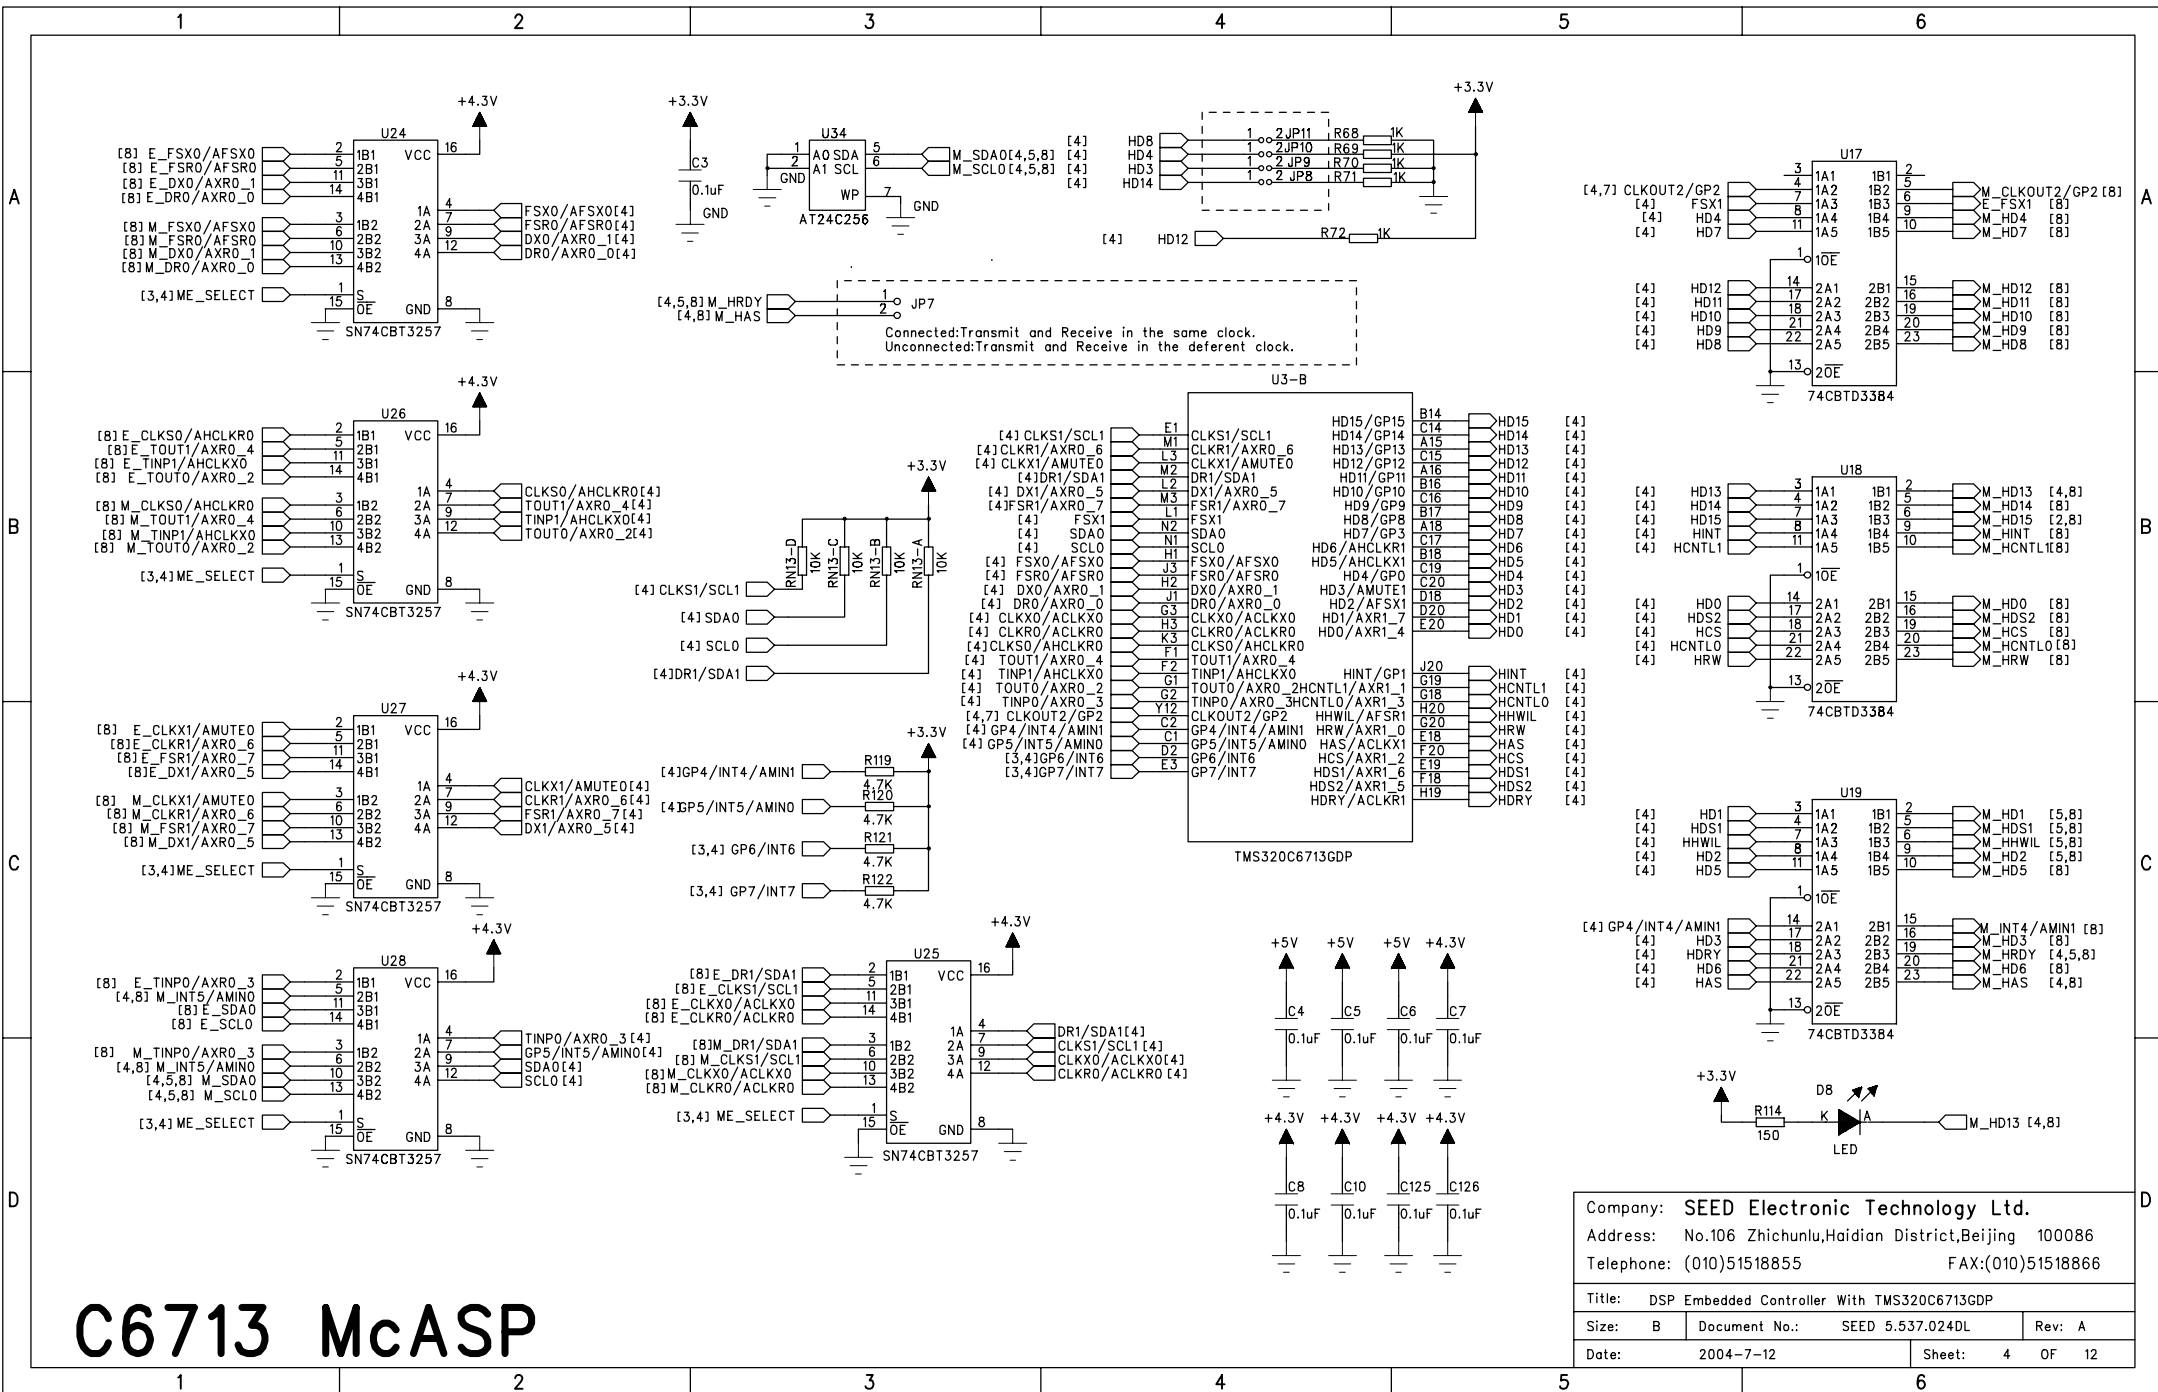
1 2 3 4 5 6

A

+4.3V
U24
[8] E_FSX0/AFSX0 2 1B1 VCC 16
[8] E_FSR0/AFSR0 5 2B1
[8] E_DX0/AXR0_1 11 3B1
[8] E_DR0/AXR0_0 14 4B1
1A 4 FSX0/AFSX0[4]
2A 7 FSR0/AFSR0[4]
3A 9 DX0/AXR0_1[4]
4A 12 DR0/AXR0_0[4]
[8] M_FSX0/AFSX0 3 1B2
[8] M_FSR0/AFSR0 6 2B2
[8] M_DX0/AXR0_1 10 3B2
[8] M_DR0/AXR0_0 13 4B2
[3,4] ME_SELECT 1 S
15 OE GND 8
SN74CBT3257

+3.3V
C3
0.1uF
GND
U34
1 A0 SDA 5 M_SDA0[4,5,8]
2 A1 SCL 6 M_SCL0[4,5,8]
GND
WP 7 GND
AT24C256

[4] HD8 1 2 JP11 R68 1K
[4] HD4 1 2 JP10 R69 1K
[4] HD3 1 2 JP9 R70 1K
[4] HD14 1 2 JP8 R71 1K
+3.3V
[4] HD12 R72 1K

[4,5,8] M_HRDY 1
[4,8] M_HAS 2 JP7
Connected:Transmit and Receive in the same clock.
Unconnected:Transmit and Receive in the deferent clock.

U17
3 1A1 1B1 2
[4,7] CLKOUT2/GP2 4 1A2 1B2 5 M_CLKOUT2/GP2 [8]
[4] FSX1 7 1A3 1B3 6 E_FSX1 [8]
[4] HD4 8 1A4 1B4 9 M_HD4 [8]
[4] HD7 11 1A5 1B5 10 M_HD7 [8]
1 1OE
[4] HD12 14 2A1 2B1 15 M_HD12 [8]
[4] HD11 17 2A2 2B2 16 M_HD11 [8]
[4] HD10 18 2A3 2B3 19 M_HD10 [8]
[4] HD9 21 2A4 2B4 20 M_HD9 [8]
[4] HD8 22 2A5 2B5 23 M_HD8 [8]
13 2OE
74CBTD3384

B

+4.3V
U26
[8] E_CLKS0/AHCLKR0 2 1B1 VCC 16
[8] E_TOUT1/AXR0_4 5 2B1
[8] E_TINP1/AHCLKX0 11 3B1
[8] E_TOUT0/AXR0_2 14 4B1
1A 4 CLKS0/AHCLKR0[4]
2A 7 TOUT1/AXR0_4[4]
3A 9 TINP1/AHCLKX0[4]
4A 12 TOUT0/AXR0_2[4]
[8] M_CLKS0/AHCLKR0 3 1B2
[8] M_TOUT1/AXR0_4 6 2B2
[8] M_TINP1/AHCLKX0 10 3B2
[8] M_TOUT0/AXR0_2 13 4B2
[3,4] ME_SELECT 1 S
15 OE GND 8
SN74CBT3257

+3.3V
RN13-D 10K RN13-C 10K RN13-B 10K RN13-A 10K
[4] CLKS1/SCL1
[4] SDA0
[4] SCL0
[4]DR1/SDA1

U3-B
[4] CLKS1/SCL1 E1 CLKS1/SCL1
[4] CLKR1/AXR0_6 M1 CLKR1/AXR0_6
[4] CLKX1/AMUTE0 L3 CLKX1/AMUTE0
[4]DR1/SDA1 M2 DR1/SDA1
[4] DX1/AXR0_5 L2 DX1/AXR0_5
[4]FSR1/AXR0_7 M3 FSR1/AXR0_7
[4] FSX1 L1 FSX1
[4] SDA0 N2 SDA0
[4] SCL0 N1 SCL0
[4] FSX0/AFSX0 H1 FSX0/AFSX0
[4] FSR0/AFSR0 J3 FSR0/AFSR0
[4] DX0/AXR0_1 H2 DX0/AXR0_1
[4] DR0/AXR0_0 J1 DR0/AXR0_0
[4] CLKX0/ACLKX0 G3 CLKX0/ACLKX0
[4] CLKR0/ACLKR0 H3 CLKR0/ACLKR0
[4]CLKS0/AHCLKR0 K3 CLKS0/AHCLKR0
[4] TOUT1/AXR0_4 F1 TOUT1/AXR0_4
[4] TINP1/AHCLKX0 F2 TINP1/AHCLKX0
[4] TOUT0/AXR0_2 G1 TOUT0/AXR0_2
[4] TINP0/AXR0_3 G2 TINP0/AXR0_3
[4,7] CLKOUT2/GP2 Y12 CLKOUT2/GP2
[4] GP4/INT4/AMIN1 C2 GP4/INT4/AMIN1
[4] GP5/INT5/AMIN0 C1 GP5/INT5/AMIN0
[3,4]GP6/INT6 D2 GP6/INT6
[3,4]GP7/INT7 E3 GP7/INT7
HD15/GP15 B14 HD15 [4]
HD14/GP14 C14 HD14 [4]
HD13/GP13 A15 HD13 [4]
HD12/GP12 C15 HD12 [4]
HD11/GP11 A16 HD11 [4]
HD10/GP10 B16 HD10 [4]
HD9/GP9 C16 HD9 [4]
HD8/GP8 B17 HD8 [4]
HD7/GP3 A18 HD7 [4]
HD6/AHCLKR1 C17 HD6 [4]
HD5/AHCLKX1 B18 HD5 [4]
HD4/GP0 C19 HD4 [4]
HD3/AMUTE1 C20 HD3 [4]
HD2/AFSX1 D18 HD2 [4]
HD1/AXR1_7 D20 HD1 [4]
HD0/AXR1_4 E20 HD0 [4]
HINT/GP1 J20 HINT [4]
HCNTL1/AXR1_1 G19 HCNTL1 [4]
HCNTL0/AXR1_3 G18 HCNTL0 [4]
HHWIL/AFSR1 H20 HHWIL [4]
HRW/AXR1_0 G20 HRW [4]
HAS/ACLKX1 E18 HAS [4]
HCS/AXR1_2 F20 HCS [4]
HDS1/AXR1_6 E19 HDS1 [4]
HDS2/AXR1_5 F18 HDS2 [4]
HDRY/ACLKR1 H19 HDRY [4]
TMS320C6713GDP

U18
[4] HD13 3 1A1 1B1 2 M_HD13 [4,8]
[4] HD14 4 1A2 1B2 5 M_HD14 [8]
[4] HD15 7 1A3 1B3 6 M_HD15 [2,8]
[4] HINT 8 1A4 1B4 9 M_HINT [8]
[4] HCNTL1 11 1A5 1B5 10 M_HCNTL1[8]
1 1OE
[4] HD0 14 2A1 2B1 15 M_HD0 [8]
[4] HDS2 17 2A2 2B2 16 M_HDS2 [8]
[4] HCS 18 2A3 2B3 19 M_HCS [8]
[4] HCNTL0 21 2A4 2B4 20 M_HCNTL0[8]
[4] HRW 22 2A5 2B5 23 M_HRW [8]
13 2OE
74CBTD3384

C

+4.3V
U27
[8] E_CLKX1/AMUTE0 2 1B1 VCC 16
[8] E_CLKR1/AXR0_6 5 2B1
[8] E_FSR1/AXR0_7 11 3B1
[8] E_DX1/AXR0_5 14 4B1
1A 4 CLKX1/AMUTE0[4]
2A 7 CLKR1/AXR0_6[4]
3A 9 FSR1/AXR0_7[4]
4A 12 DX1/AXR0_5[4]
[8] M_CLKX1/AMUTE0 3 1B2
[8] M_CLKR1/AXR0_6 6 2B2
[8] M_FSR1/AXR0_7 10 3B2
[8] M_DX1/AXR0_5 13 4B2
[3,4] ME_SELECT 1 S
15 OE GND 8
SN74CBT3257

+3.3V
[4]GP4/INT4/AMIN1 R119 4.7K
[4]GP5/INT5/AMIN0 R120 4.7K
[3,4] GP6/INT6 R121 4.7K
[3,4] GP7/INT7 R122 4.7K

U19
[4] HD1 3 1A1 1B1 2 M_HD1 [5,8]
[4] HDS1 4 1A2 1B2 5 M_HDS1 [5,8]
[4] HHWIL 7 1A3 1B3 6 M_HHWIL [5,8]
[4] HD2 8 1A4 1B4 9 M_HD2 [5,8]
[4] HD5 11 1A5 1B5 10 M_HD5 [8]
1 1OE
[4] GP4/INT4/AMIN1 14 2A1 2B1 15 M_INT4/AMIN1 [8]
[4] HD3 17 2A2 2B2 16 M_HD3 [8]
[4] HDRY 18 2A3 2B3 19 M_HRDY [4,5,8]
[4] HD6 21 2A4 2B4 20 M_HD6 [8]
[4] HAS 22 2A5 2B5 23 M_HAS [4,8]
13 2OE
74CBTD3384

+4.3V
U28
[8] E_TINP0/AXR0_3 2 1B1 VCC 16
[4,8] M_INT5/AMIN0 5 2B1
[8] E_SDA0 11 3B1
[8] E_SCL0 14 4B1
1A 4 TINP0/AXR0_3[4]
2A 7 GP5/INT5/AMIN0[4]
3A 9 SDA0[4]
4A 12 SCL0[4]
[8] M_TINP0/AXR0_3 3 1B2
[4,8] M_INT5/AMIN0 6 2B2
[4,5,8] M_SDA0 10 3B2
[4,5,8] M_SCL0 13 4B2
[3,4] ME_SELECT 1 S
15 OE GND 8
SN74CBT3257

+4.3V
U25
[8] E_DR1/SDA1 2 1B1 VCC 16
[8] E_CLKS1/SCL1 5 2B1
[8] E_CLKX0/ACLKX0 11 3B1
[8] E_CLKR0/ACLKR0 14 4B1
1A 4 DR1/SDA1[4]
2A 7 CLKS1/SCL1[4]
3A 9 CLKX0/ACLKX0[4]
4A 12 CLKR0/ACLKR0[4]
[8]M_DR1/SDA1 3 1B2
[8] M_CLKS1/SCL1 6 2B2
[8] M_CLKX0/ACLKX0 10 3B2
[8] M_CLKR0/ACLKR0 13 4B2
[3,4] ME_SELECT 1 S
15 OE GND 8
SN74CBT3257

+5V +5V +5V +4.3V
C4 0.1uF C5 0.1uF C6 0.1uF C7 0.1uF
+4.3V +4.3V +4.3V +4.3V
C8 0.1uF C10 0.1uF C125 0.1uF C126 0.1uF

+3.3V
R114 150
D8
K A
LED
M_HD13 [4,8]

D

Company: SEED Electronic Technology Ltd.
Address: No.106 Zhichunlu,Haidian District,Beijing 100086
Telephone: (010)51518855 FAX:(010)51518866
Title: DSP Embedded Controller With TMS320C6713GDP
Size: B Document No.: SEED 5.537.024DL Rev: A
Date: 2004-7-12 Sheet: 4 OF 12

C6713 McASP